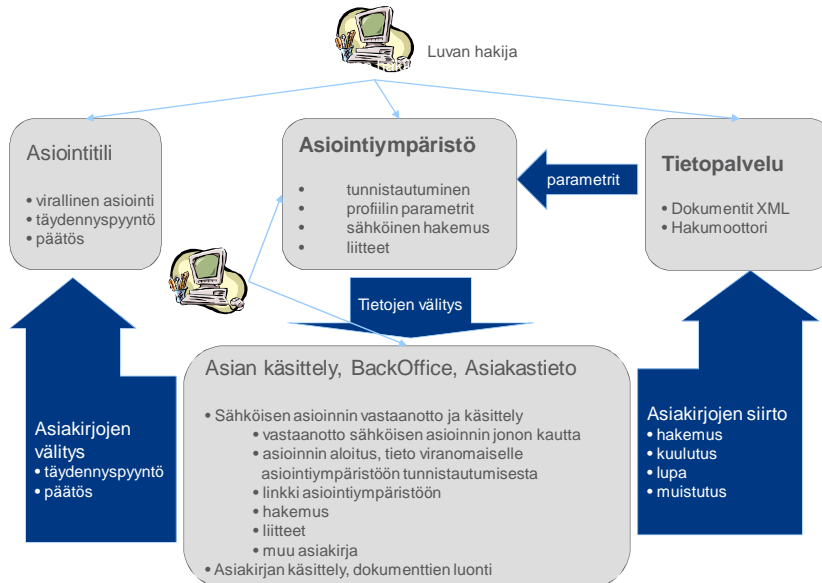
Luvan hakija

Asiointitili

• virallinen asiointi
• täydennyspyyntö
• päätös

Asiointiympäristö

• tunnistautuminen
• profiilin parametrit
• sähköinen hakemus
• liitteet

parametrit

Tietopalvelu

• Dokumentit XML
• Hakumoottori

Tietojen välitys

Asiakirjojen välitys
• täydennyspyyntö
• päätös

Asian käsittely, BackOffice, Asiakastieto

• Sähköisen asioinnin vastaanotto ja käsittely
• vastaanotto sähköisen asioinnin jonon kautta
• asioinnin aloitus, tieto viranomaiselle asiointiympäristöön tunnistautumisesta
• linkki asiointiympäristöön
• hakemus
• liitteet
• muu asiakirja
• Asiakirjan käsittely, dokumenttien luonti

Asiakirjojen siirto
• hakemus
• kuulutus
• lupa
• muistutus